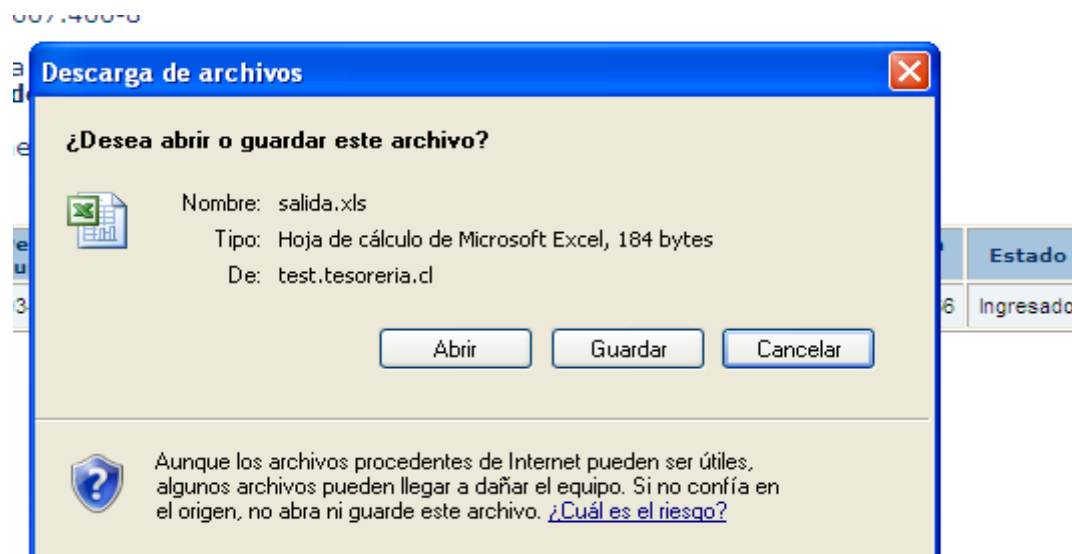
667.466-8

Descarga de archivos

¿Desea abrir o guardar este archivo?

Nombre: salida.xls
Tipo: Hoja de cálculo de Microsoft Excel, 184 bytes
De: test.tesoreria.cl

Abrir
Guardar
Cancelar

Aunque los archivos procedentes de Internet pueden ser útiles, algunos archivos pueden llegar a dañar el equipo. Si no confía en el origen, no abra ni guarde este archivo. ¿Cuál es el riesgo?

Estado
Ingresado